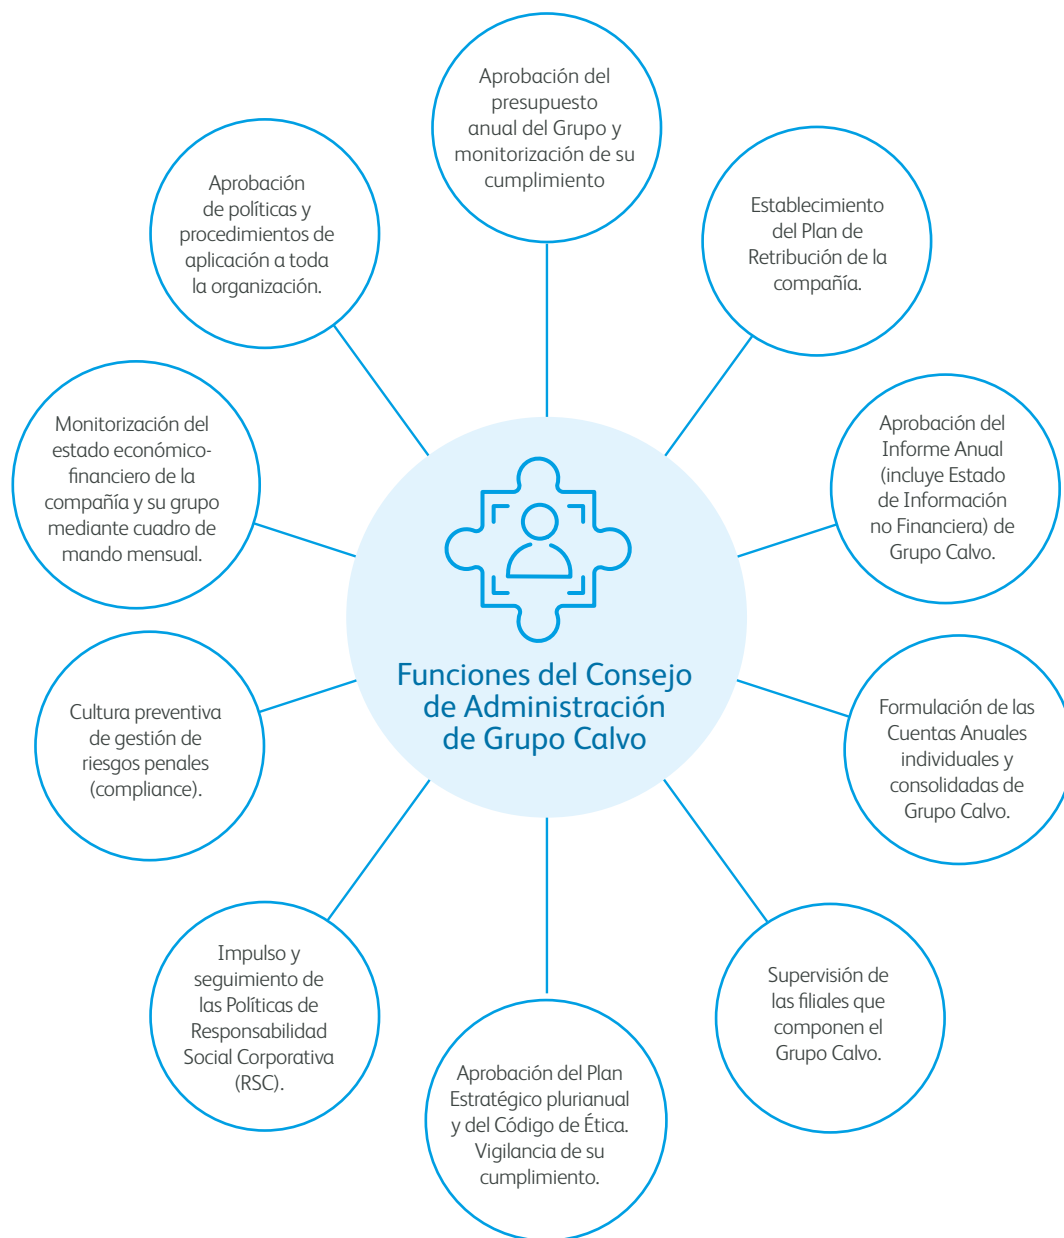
Funciones del Consejo de Administración de Grupo Calvo

Aprobación del presupuesto anual del Grupo y monitorización de su cumplimiento

Establecimiento del Plan de Retribución de la compañía.

Aprobación del Informe Anual (incluye Estado de Información no Financiera) de Grupo Calvo.

Formulación de las Cuentas Anuales individuales y consolidadas de Grupo Calvo.

Supervisión de las filiales que componen el Grupo Calvo.

Aprobación del Plan Estratégico plurianual y del Código de Ética. Vigilancia de su cumplimiento.

Impulso y seguimiento de las Políticas de Responsabilidad Social Corporativa (RSC).

Cultura preventiva de gestión de riesgos penales (compliance).

Monitorización del estado económico-financiero de la compañía y su grupo mediante cuadro de mando mensual.

Aprobación de políticas y procedimientos de aplicación a toda la organización.